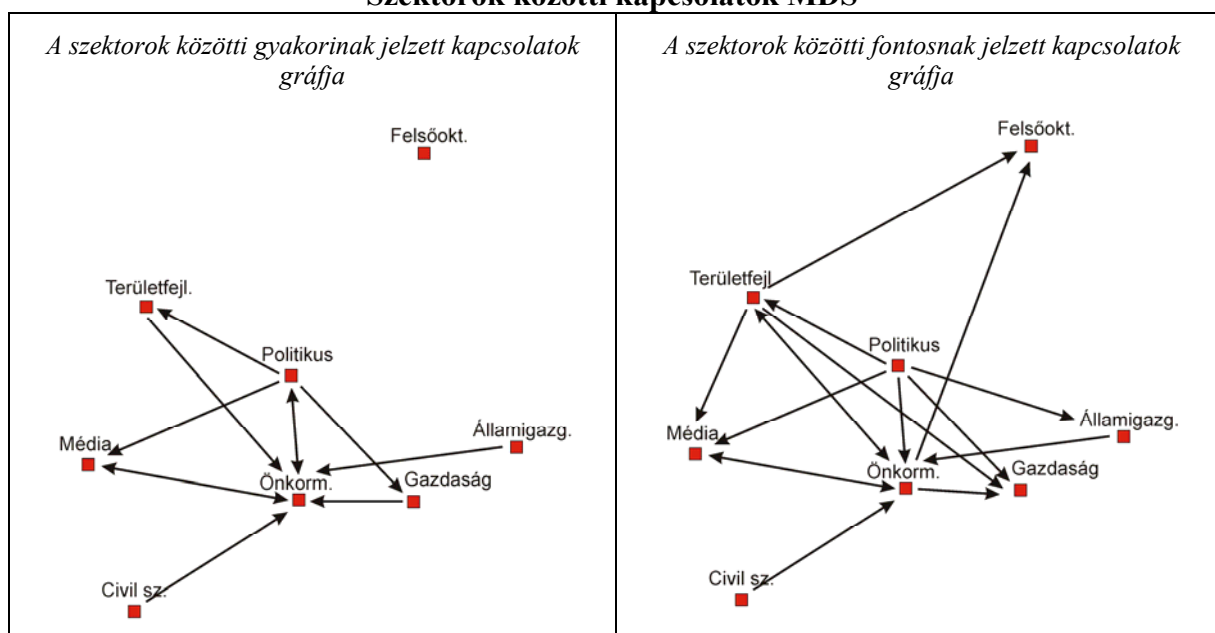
Szektorok közötti kapcsolatok MDS

| A szektorok közötti gyakorinak jelzett kapcsolatok gráfja | A szektorok közötti fontosnak jelzett kapcsolatok gráfja |
|---|---|
| Felsőokt. Területfejl. Politikus Média Államigazg. Önkorm. Gazdaság Civil sz. | Felsőokt. Területfejl. Politikus Államigazg. Média Önkorm. Gazdaság Civil sz. |